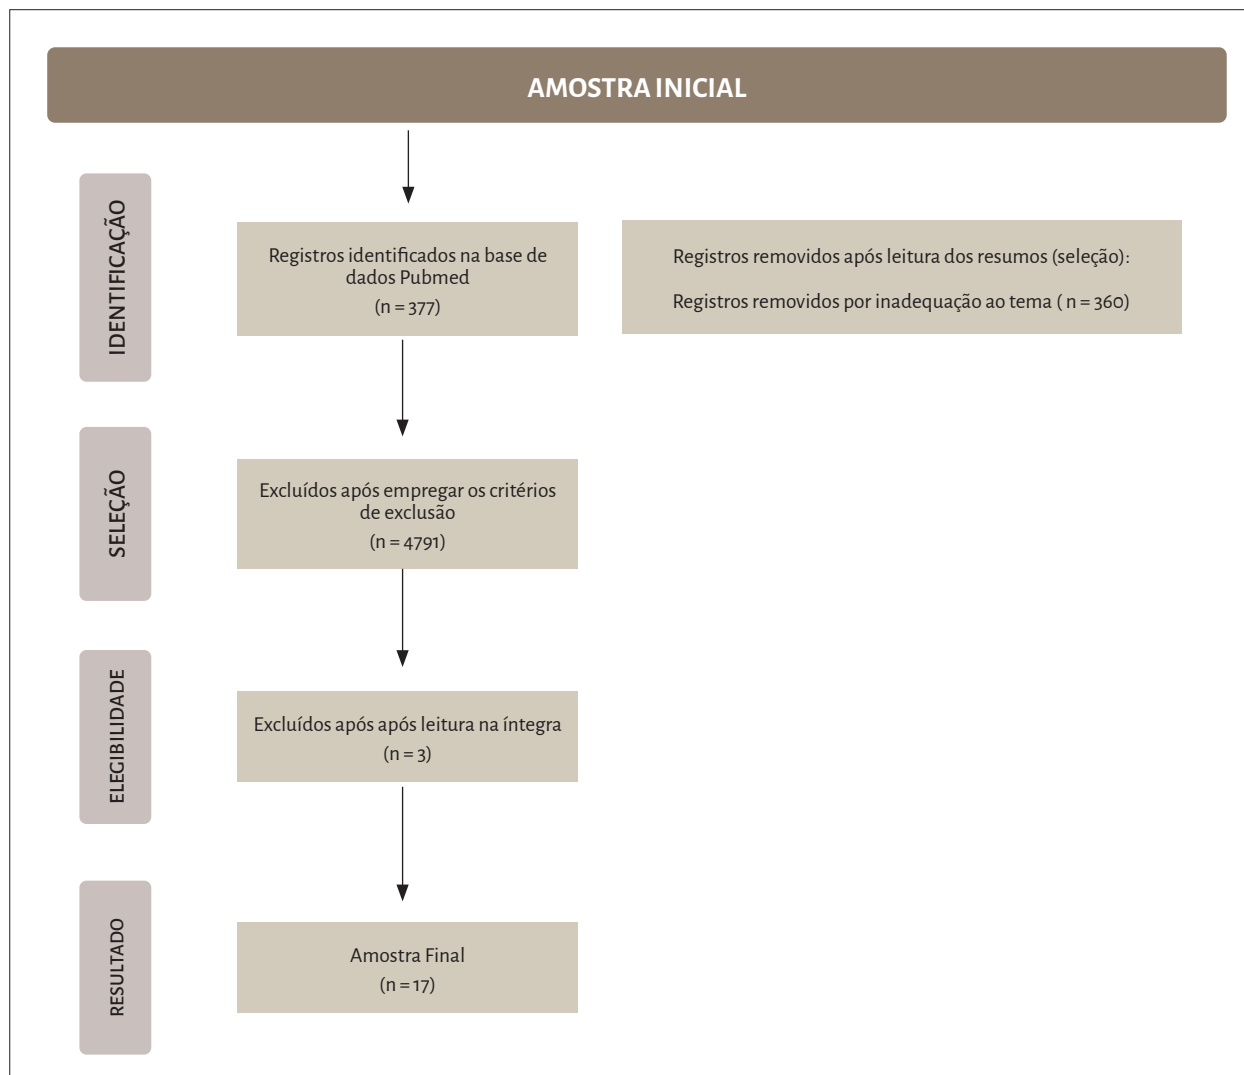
AMOSTRA INICIAL

IDENTIFICAÇÃO

Registros identificados na base de dados Pubmed
(n = 377)

Registros removidos após leitura dos resumos (seleção):

Registros removidos por inadequação ao tema ( n = 360)

SELEÇÃO

Excluídos após empregar os critérios de exclusão
(n = 4791)

ELEGIBILIDADE

Excluídos após após leitura na íntegra
(n = 3)

RESULTADO

Amostra Final
(n = 17)